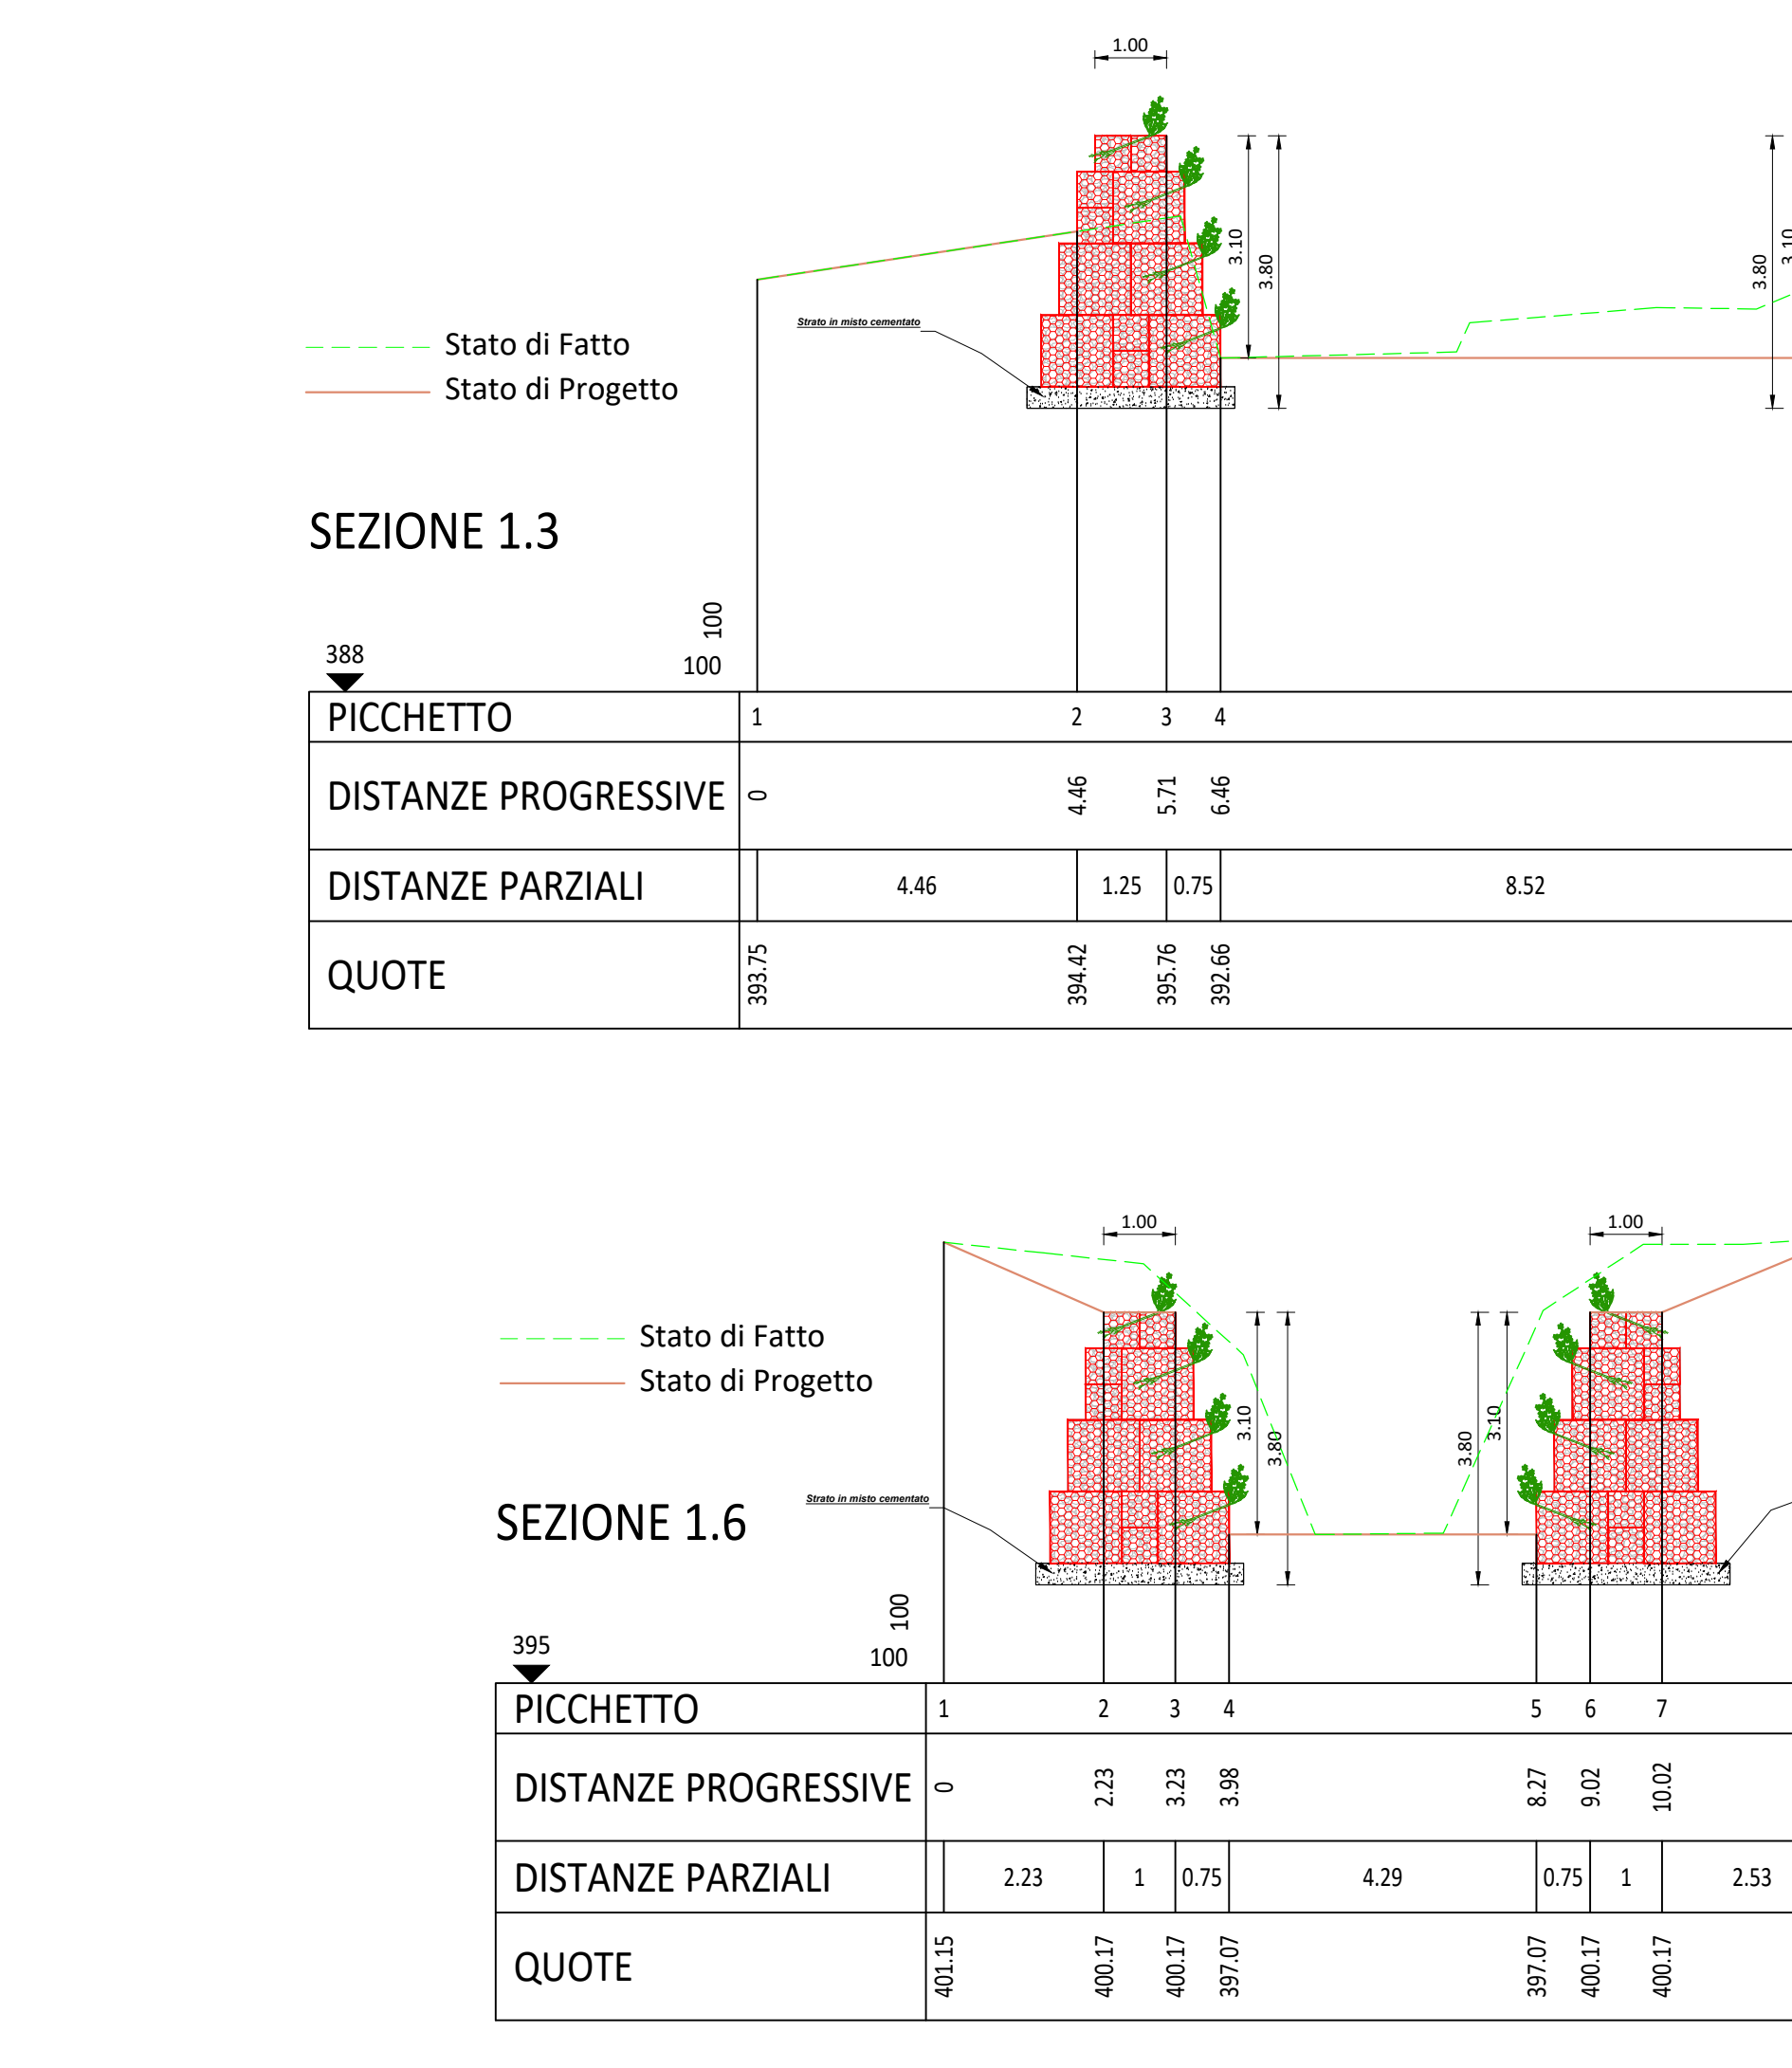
1.00

3.10
3.80

3.80
3.10

Stato di Fatto
Stato di Progetto

Strato in misto cementato

SEZIONE 1.3

388
100
100

| PICCHETTO | 1 | 2 | 3 | 4 | |
|---|---|---|---|---|---|
| DISTANZE PROGRESSIVE | 0 | 4.46 | 5.71 | 6.46 | |
| DISTANZE PARZIALI | 4.46 | 1.25 | 0.75 | 8.52 | |
| QUOTE | 393.75 | 394.42 | 395.76 | 392.66 | |

1.00
1.00

Stato di Fatto
Stato di Progetto

3.10
3.80
3.80
3.10

Strato in misto cementato

SEZIONE 1.6

395
100
100

| PICCHETTO | 1 | 2 | 3 | 4 | 5 | 6 | 7 | |
|---|---|---|---|---|---|---|---|---|
| DISTANZE PROGRESSIVE | 0 | 2.23 | 3.23 | 3.98 | 8.27 | 9.02 | 10.02 | |
| DISTANZE PARZIALI | 2.23 | 1 | 0.75 | 4.29 | 0.75 | 1 | 2.53 | |
| QUOTE | 401.15 | 400.17 | 400.17 | 397.07 | 397.07 | 400.17 | 400.17 | |